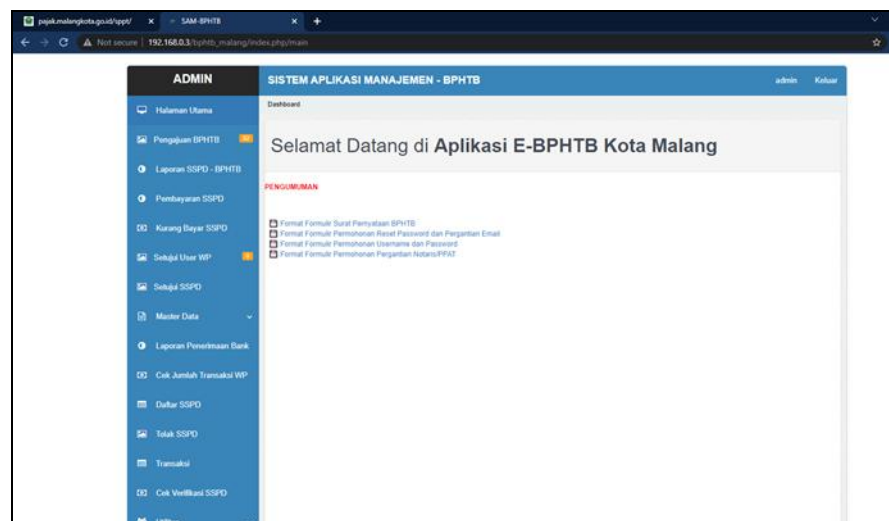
pajak.malangkota.go.id/sppt/ ×
SAM-BPHTB ×
Not secure | 192.168.0.3/bphtb_malang/index.php/main

ADMIN
SISTEM APLIKASI MANAJEMEN - BPHTB
admin Keluar

Halaman Utama
Pengajuan BPHTB
Laporan SSPD - BPHTB
Pembayaran SSPD
Kurang Bayar SSPD
Setujui User WP
Setujui SSPD
Master Data
Laporan Penerimaan Bank
Cek Jumlah Transaksi WP
Daftar SSPD
Tolak SSPD
Transaksi
Cek Verifikasi SSPD

Dashboard

Selamat Datang di Aplikasi E-BPHTB Kota Malang

PENGUMUMAN

Format Formulir Surat Pernyataan BPHTB
Format Formulir Permohonan Reset Password dan Pergantian Email
Format Formulir Permohonan Username dan Password
Format Formulir Permohonan Pergantian Notaris/PPAT